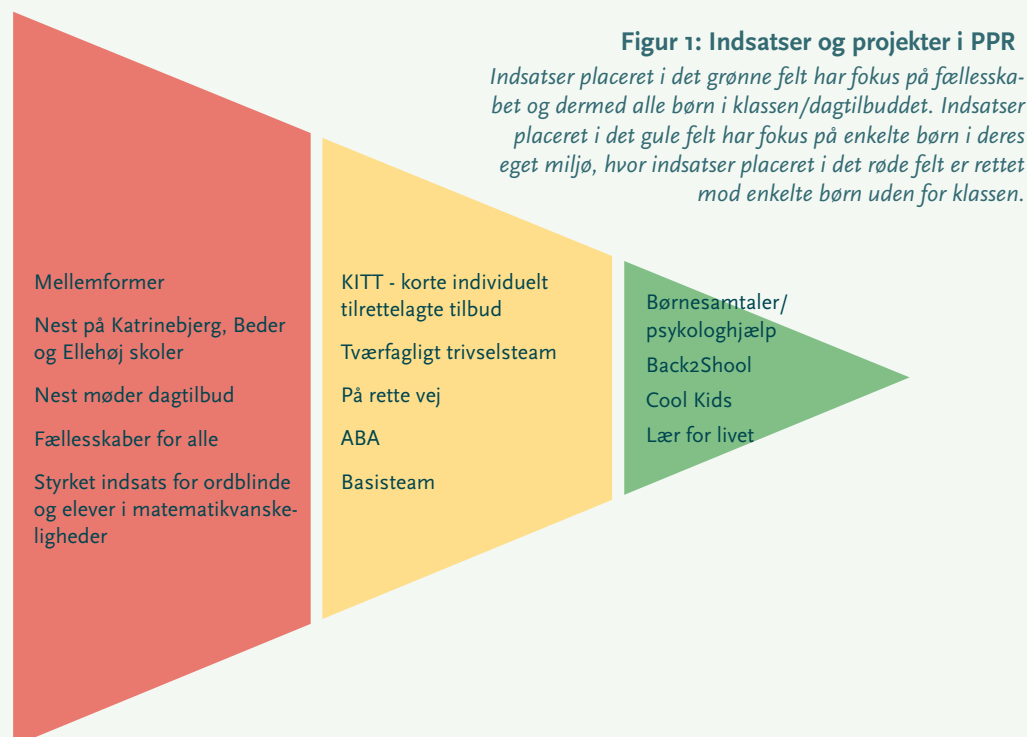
Figur 1: Indsatser og projekter i PPR

Indsatser placeret i det grønne felt har fokus på fællesskabet og dermed alle børn i klassen/dagtilbuddet. Indsatser placeret i det gule felt har fokus på enkelte børn i deres eget miljø, hvor indsatser placeret i det røde felt er rettet mod enkelte børn uden for klassen.

Mellemformer

Nest på Katrinebjerg, Beder og Ellehøj skoler

Nest møder dagtilbud

Fællesskaber for alle

Styrket indsats for ordblinde og elever i matematikvanskeligheder

KITT - korte individuelt tilrettelagte tilbud

Tværfagligt trivselsteam

På rette vej

ABA

Basisteam

Børnesamtaler/ psykologhjælp

Back2Shool

Cool Kids

Lær for livet